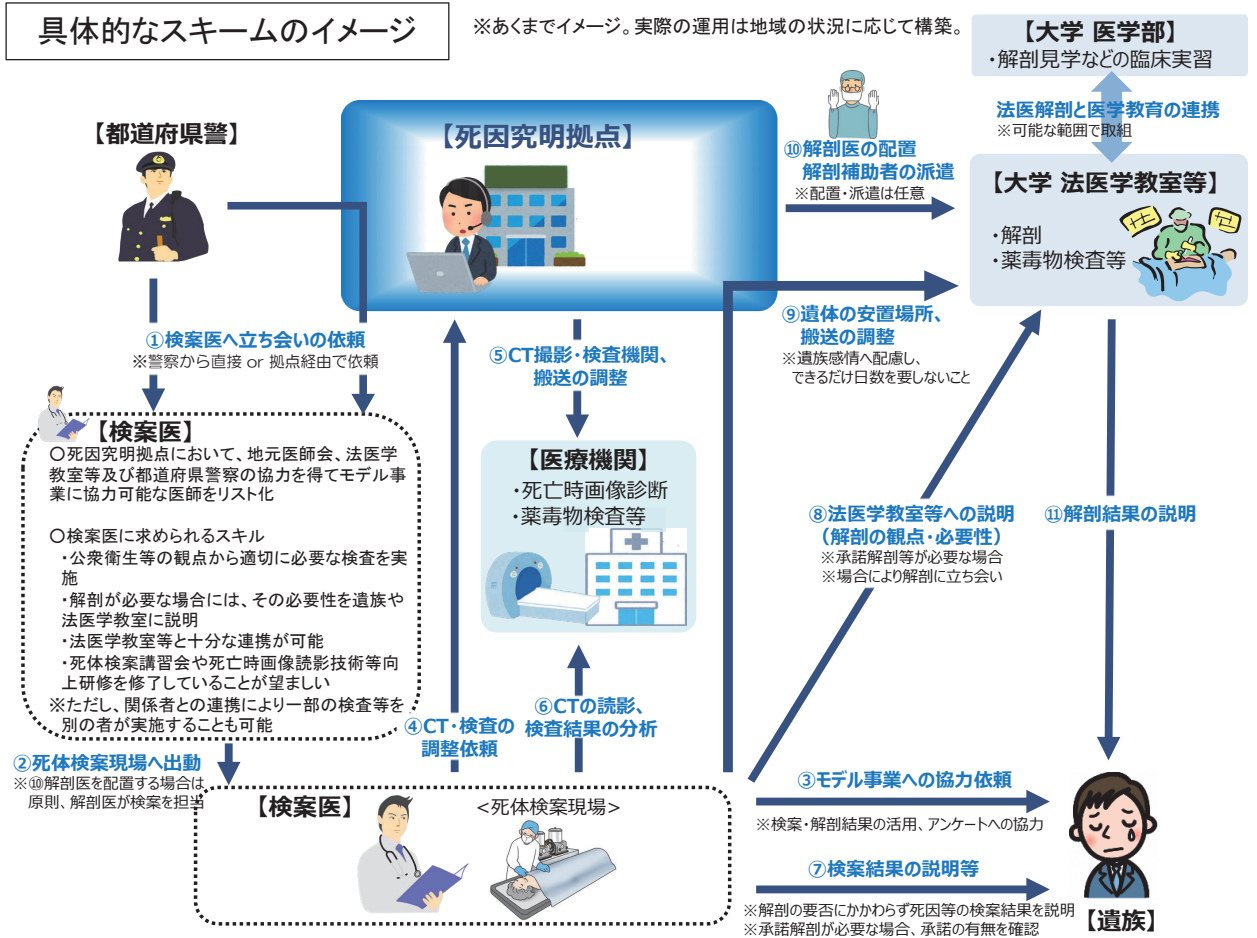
具体的なスキームのイメージ

※あくまでイメージ。実際の運用は地域の状況に応じて構築。

【大学 医学部】
・解剖見学などの臨床実習

法医解剖と医学教育の連携
※可能な範囲で取組

【都道府県警】

【死因究明拠点】

⑩解剖医の配置
解剖補助者の派遣
※配置・派遣は任意

【大学 法医学教室等】
・解剖
・薬毒物検査等

①検案医へ立ち会いの依頼
※警察から直接 or 拠点経由で依頼

⑤CT撮影・検査機関、搬送の調整

⑨遺体の安置場所、搬送の調整
※遺族感情へ配慮し、できるだけ日数を要しないこと

【検案医】
○死因究明拠点において、地元医師会、法医学教室等及び都道府県警察の協力を得てモデル事業に協力可能な医師をリスト化

○検案医に求められるスキル
・公衆衛生等の観点から適切に必要な検査を実施
・解剖が必要な場合には、その必要性を遺族や法医学教室に説明
・法医学教室等と十分な連携が可能
・死体検案講習会や死亡時画像読影技術等向上研修を修了していることが望ましい
※ただし、関係者との連携により一部の検査等を別の者が実施することも可能

【医療機関】
・死亡時画像診断
・薬毒物検査等

⑧法医学教室等への説明
（解剖の観点・必要性）
※承諾解剖等が必要な場合
※場合により解剖に立ち会い

⑪解剖結果の説明

⑥CTの読影、検査結果の分析

④CT・検査の調整依頼

②死体検案現場へ出動
※⑩解剖医を配置する場合は、原則、解剖医が検案を担当

【検案医】

＜死体検案現場＞

③モデル事業への協力依頼
※検案・解剖結果の活用、アンケートへの協力

⑦検案結果の説明等
※解剖の要否にかかわらず死因等の検案結果を説明
※承諾解剖が必要な場合、承諾の有無を確認

【遺族】